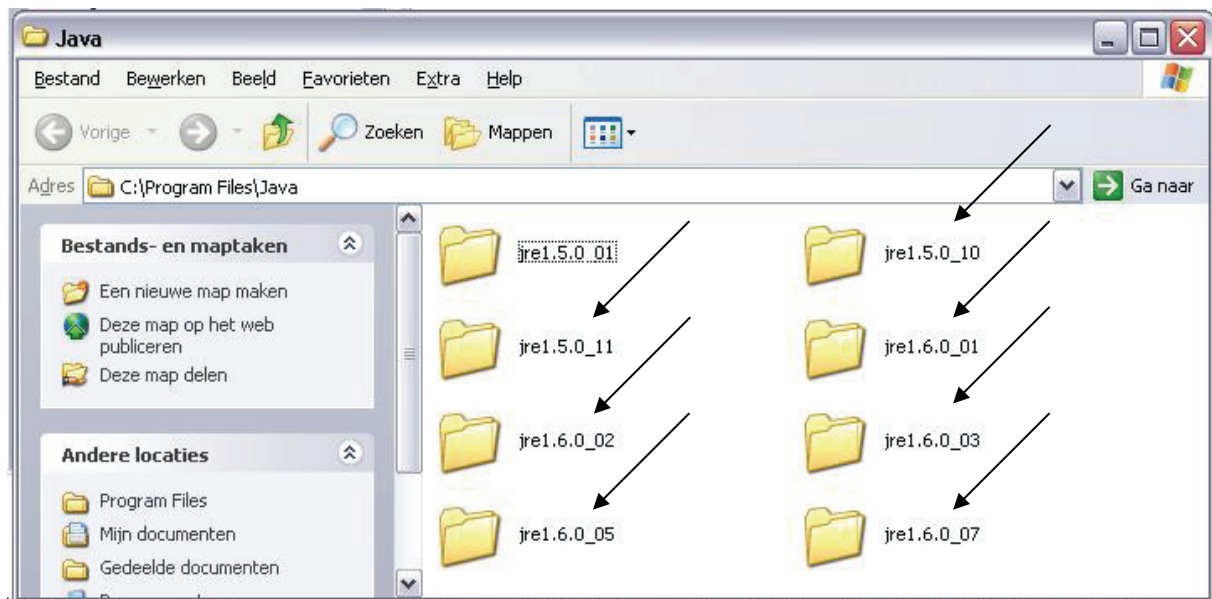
Java

Bestand Bewerken Beeld Favorieten Extra Help

Vorige Zoeken Mappen

Adres C:\Program Files\Java Ga naar

Bestands- en maptaken

Een nieuwe map maken
Deze map op het web publiceren
Deze map delen

Andere locaties

Program Files
Mijn documenten
Gedeelde documenten
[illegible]

jre1.5.0_01
jre1.5.0_10
jre1.5.0_11
jre1.6.0_01
jre1.6.0_02
jre1.6.0_03
jre1.6.0_05
jre1.6.0_07